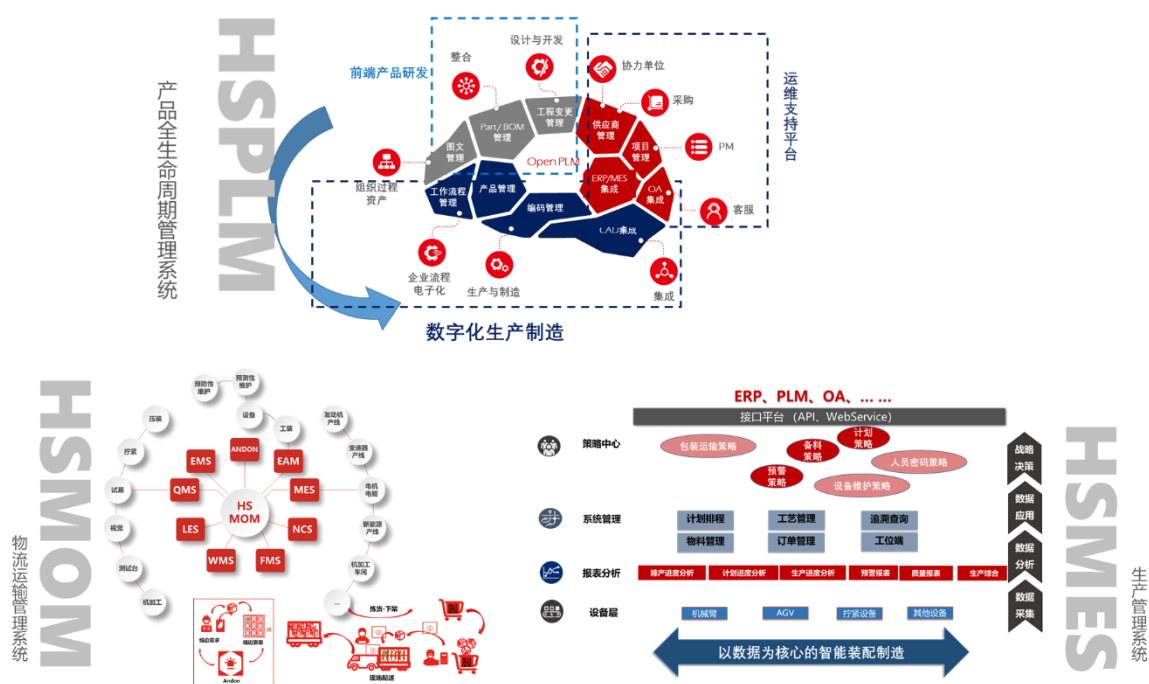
HSPLM
产品全生命周期管理系统

前端产品研发
整合
设计与开发
协力单位
运维支持平台
采购
Part/BOM管理
工程变更管理
供应商管理
图文管理
项目管理
PM
Open PLM
组织过程资产
工作流程管理
产品管理
ERP/MES集成
OA集成
客服
编码管理
CAD集成
企业流程电子化
生产与制造
集成
数字化生产制造

HSMOM
物流运输管理系统

预防性维护
预测性维护
设备
压装
工装
发动机产线
拧紧
ANDON
EMS
EAM
变速器产线
试漏
QMS
HS MOM
MES
电机电瓶
LES
NCS
新能源产线
视觉
WMS
FMS
机加工车间
测试台
机加工
...
拣货·下架
拣动需求
拣动策略
Andon
现场配送

ERP、PLM、OA、... ...
接口平台（API、WebService）
策略中心
包装运输策略
备料策略
计划策略
人员密码策略
预警策略
设备维护策略
战略决策
系统管理
计划排程
工艺管理
追溯查询
物料管理
订单管理
工位端
数据应用
报表分析
排产进度分析
计划进度分析
生产进度分析
预警报表
质量报表
生产综合
数据分析
设备层
机械臂
AGV
拧紧设备
其他设备
数据采集
以数据为核心的智能装配制造
HSMES
生产管理系统